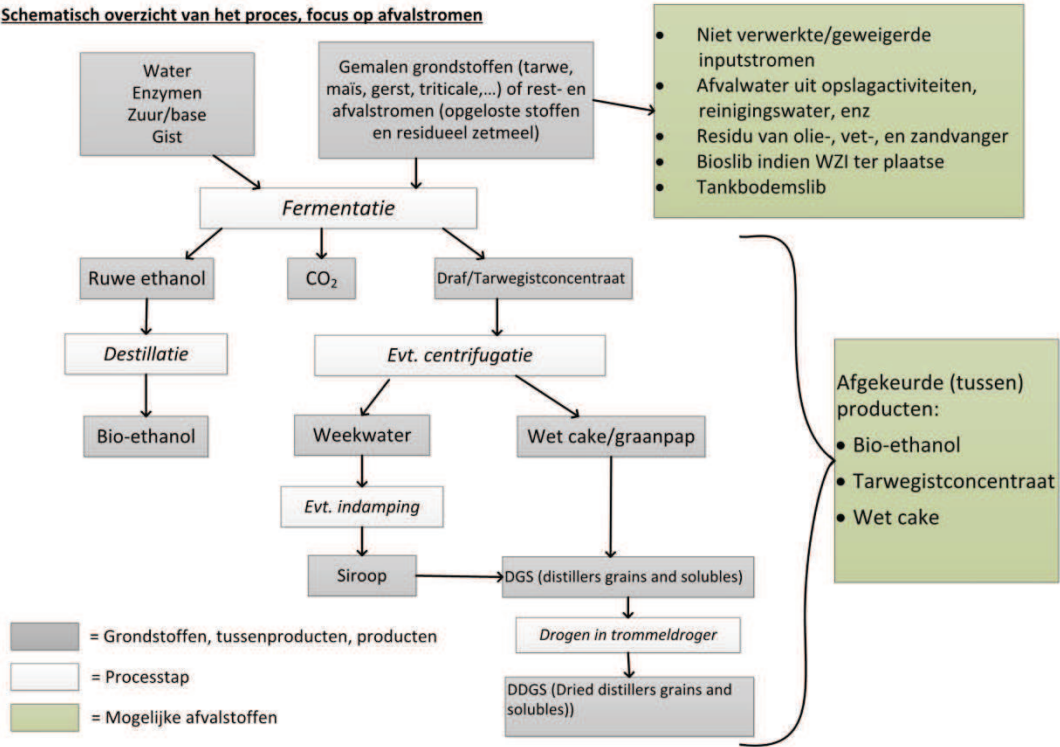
Schematisch overzicht van het proces, focus op afvalstromen

Water
Enzymen
Zuur/base
Gist

Gemalen grondstoffen (tarwe, maïs, gerst, triticale,…) of rest- en afvalstromen (opgeloste stoffen en residueel zetmeel)

- Niet verwerkte/geweigerde inputstromen
- Afvalwater uit opslagactiviteiten, reinigingswater, enz
- Residu van olie-, vet-, en zandvanger
- Bioslib indien WZI ter plaatse
- Tankbodemslib

Fermentatie

Ruwe ethanol

$CO_2$

Draf/Tarwegistconcentraat

Destillatie

Bio-ethanol

Evt. centrifugatie

Weekwater

Wet cake/graanpap

Evt. indamping

Siroop

DGS (distillers grains and solubles)

Drogen in trommeldroger

DDGS (Dried distillers grains and solubles))

Afgekeurde (tussen) producten:
- Bio-ethanol
- Tarwegistconcentraat
- Wet cake

= Grondstoffen, tussenproducten, producten
= Processtap
= Mogelijke afvalstoffen